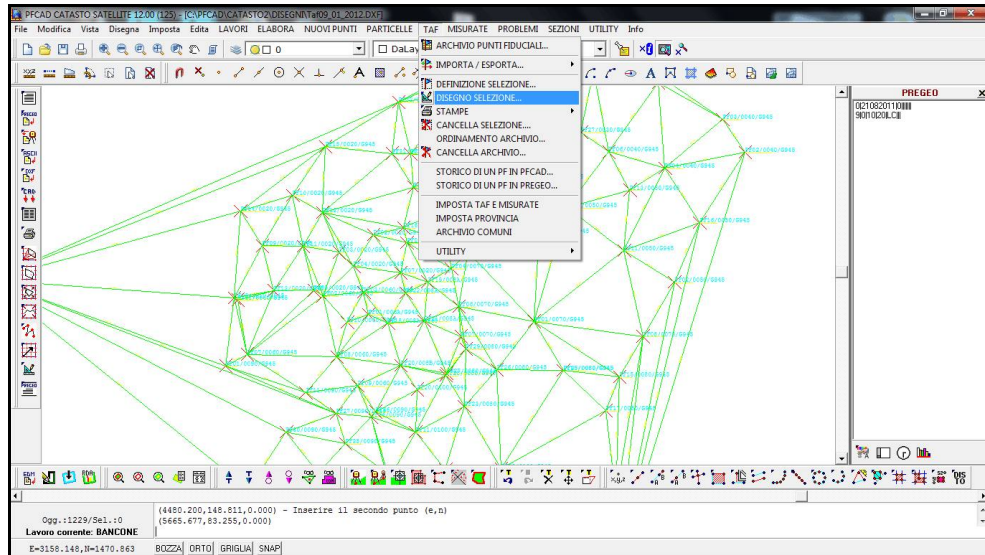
PFCAD CATASTO SATELLITE 12.00 (125) - [C:\PFCAD\CATASTO2\DISEGNI\Taf09_01_2012.DXF]

File Modifica Vista Disegna Imposta Edita LAVORI ELABORA NUOVI PUNTI PARTICELLE TAF MISURATE PROBLEMI SEZIONI UTILITY Info

0 DaLay

ARCHIVIO PUNTI FIDUCIALI...
IMPORTA / ESPORTA...
DEFINIZIONE SELEZIONE...
DISEGNO SELEZIONE...
STAMPE
CANCELLA SELEZIONE...
ORDINAMENTO ARCHIVIO...
CANCELLA ARCHIVIO...
STORICO DI UN PF IN PFCAD...
STORICO DI UN PF IN PREGEO...
IMPOSTA TAF E MISURATE
IMPOSTA PROVINCIA
ARCHIVIO COMUNI
UTILITY

PREGEO
0|21082011|0|||||
9|0|10|20|L|C|||

Ogg.:1229/Sel.:0
Lavoro corrente: BANCONE

(4480.200,148.811,0.000) - Inserire il secondo punto (e,n)
(5665.677,83.255,0.000)

E=3158.148,N=1470.863 BOZZA ORTO GRIGLIA SNAP